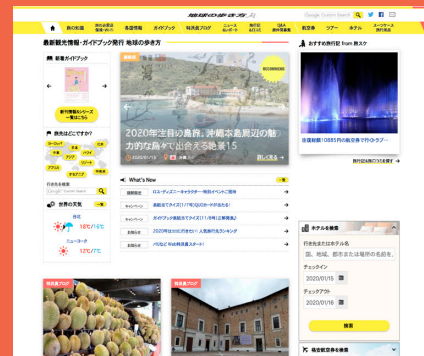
地球の歩き方

Google Custom Search

旅の和楽　旅の最新情報・ニュース　各国情報　ガイドブック　特派員ブログ　ニュース＆レポート　旅行記＆口コミ　Q&A　航空券　ツアー　ホテル　ヨーロッパ鉄道予約

最新観光情報・ガイドブック発行 地球の歩き方

最新ガイドブック

新刊情報&シリーズ一覧はこちら

旅先はどこですか？

ヨーロッパ　北米　南米　アジア　アフリカ　中近東　オセアニア　日本

行き先を検索

世界の天気

12℃/4℃

ニューヨーク

17℃/7℃

2020年注目の島旅。沖縄本島周辺の魅力的な島々で出会える絶景15

2020年01月17日

詳しく見る

What's New

ロス・ディズニーキャラクター特別イベントご案内

お知らせ

2020年は○○だった! 人気旅行先ランキング

特派員ブログ

おすすめ旅行記 from 旅スケ

旅行記を見る

ホテルを検索

行き先または施設名

国、地域、都市または施設の名前を...

チェックイン

2020/01/16

チェックアウト

2020/01/18

検索

航空券を検索